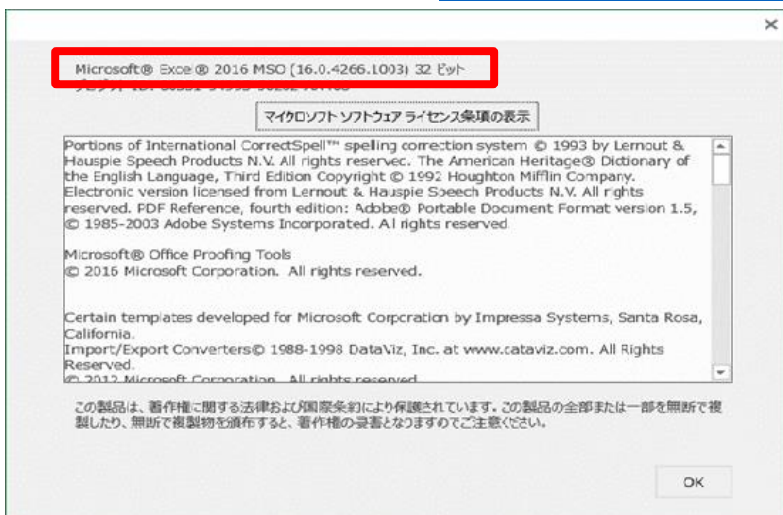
×

Microsoft® Excel® 2016 MSO (16.0.4266.1003) 32 ビット

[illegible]

マイクロソフト ソフトウェア ライセンス条項の表示

Portions of International CorrectSpell™ spelling correction system © 1993 by Lernout & Hauspie Speech Products N.V. All rights reservec. The American Heritage® Dictionary of the English Language, Third Edition Copyright © 1992 Houghton Mifflin Company. Electronic version licensed from Lernout & Hauspie Speech Products N.V. All rights reserved. PDF Reference, fourth edition: Adobe® Portable Document Format version 1.5, © 1985-2003 Adobe Systems Incorporated. All rights reserved.

Microsoft® Office Proofing Tools
© 2016 Microsoft Corporation. All rights reserved.

Certain templates developed for Microsoft Corpcration by Impressa Systems, Santa Rosa, California.
Import/Export Converters© 1988-1998 DataViz, Inc. at www.cataviz.com. All Rights Reserved.
© 2012 Microsoft Corporation. All rights reserved.

この製品は、著作権に関する法律および国際条約により保護されています。この製品の全部または一部を無断で複製したり、無断で複製物を頒布すると、著作権の侵害となりますのでご注意ください。

OK